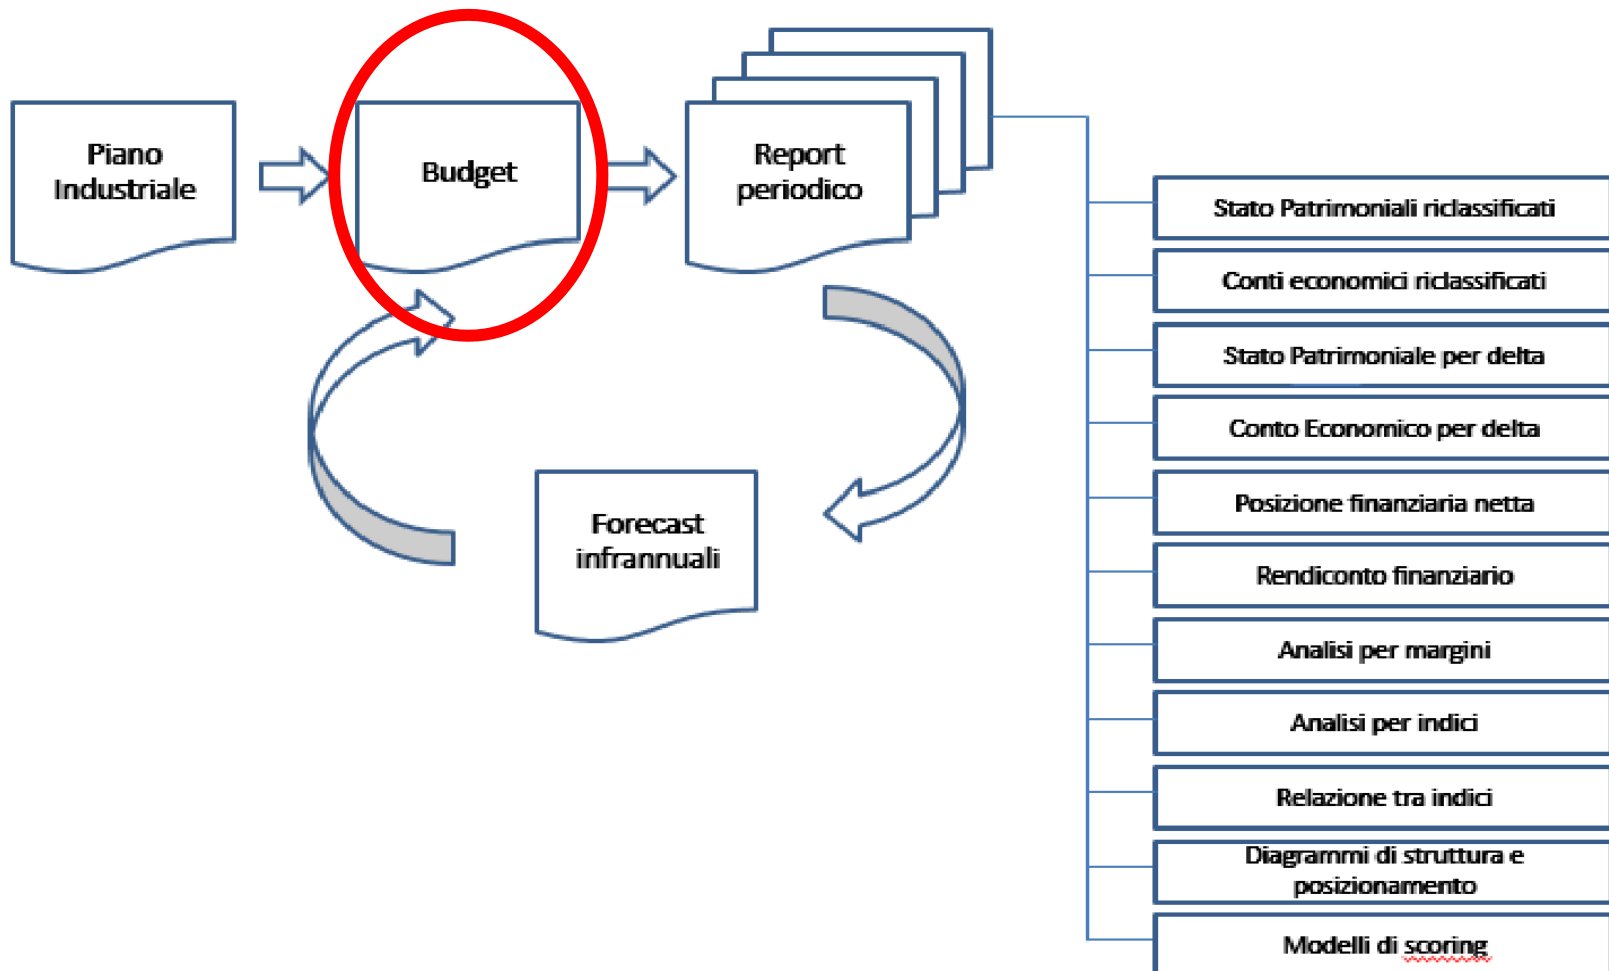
Piano Industriale

Budget

Report periodico

Forecast infrannuali

Stato Patrimoniali riclassificati

Conti economici riclassificati

Stato Patrimoniale per delta

Conto Economico per delta

Posizione finanziaria netta

Rendiconto finanziario

Analisi per margini

Analisi per indici

Relazione tra indici

Diagrammi di struttura e posizionamento

Modelli di scoring